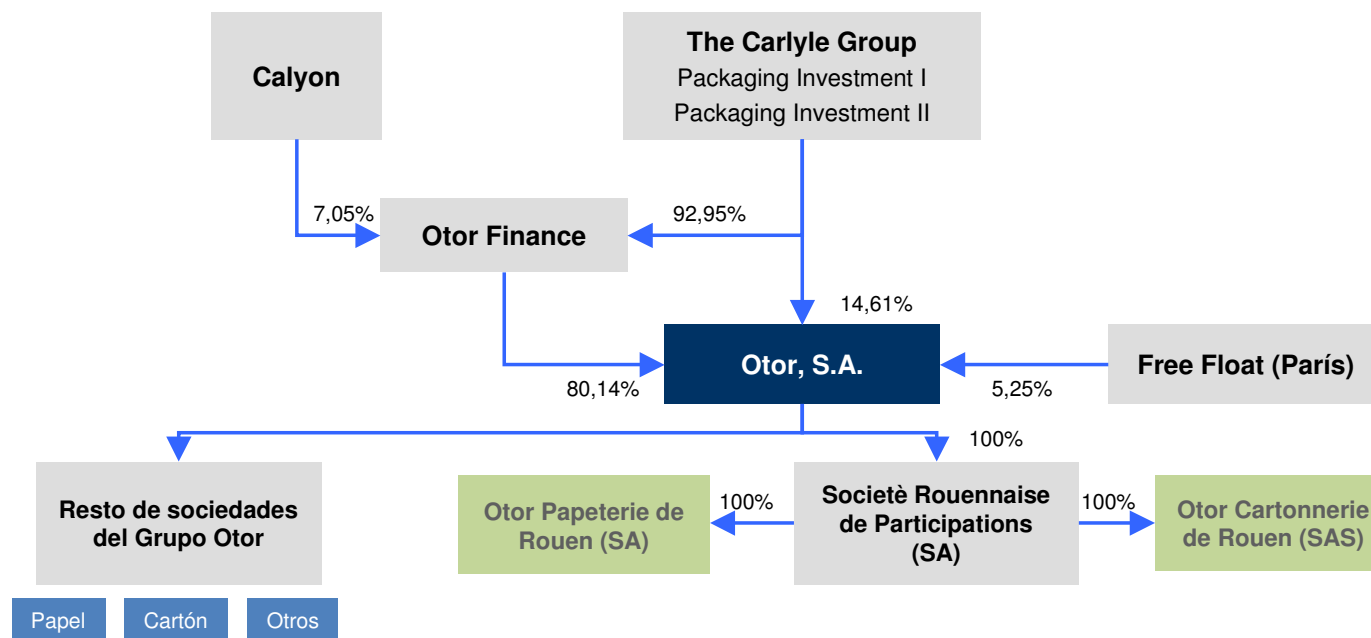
Calyon

The Carlyle Group
Packaging Investment I
Packaging Investment II

7,05%

Otor Finance

92,95%

14,61%

Otor, S.A.

80,14%

Free Float (París)

5,25%

100%

Resto de sociedades del Grupo Otor

Otor Papeterie de Rouen (SA)

100%

Societè Rouennaise de Participations (SA)

100%

Otor Cartonnerie de Rouen (SAS)

Papel

Cartón

Otros